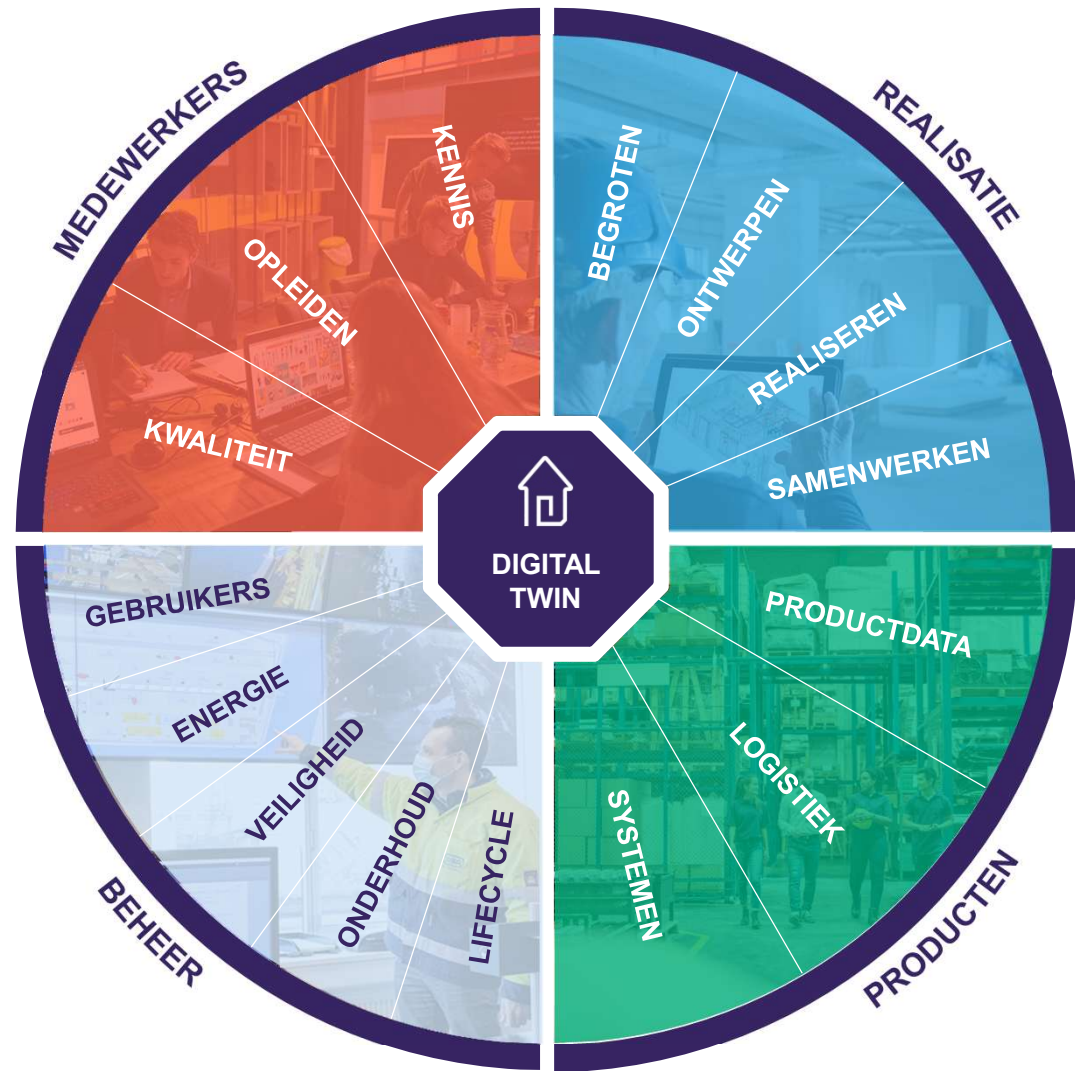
MEDEWERKERS

KENNIS

OPLEIDEN

KWALITEIT

REALISATIE

BEGROTEN

ONTWERPEN

REALISEREN

SAMENWERKEN

DIGITAL TWIN

GEBRUIKERS

ENERGIE

VEILIGHEID

ONDERHOUD

LIFECYCLE

BEHEER

PRODUCTDATA

LOGISTIEK

SYSTEMEN

PRODUCTEN